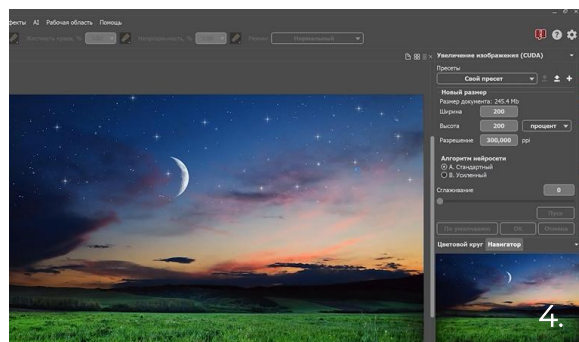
фекты AI Рабочая область Помощь

Жесткость краев, % Непрозрачность, % Режим: Нормальный

Увеличение изображения (CUDA)

Пресеты

Свой пресет

Новый размер

Размер документа: 245.4 Mb

Ширина 200

Высота 200 процент

Разрешение 300,000 ppi

Алгоритм нейросети

А. Стандартный

В. Усиленный

Сглаживание 0

Пуск

По умолчанию ОК Отмена

Цветовой круг Навигатор

4.